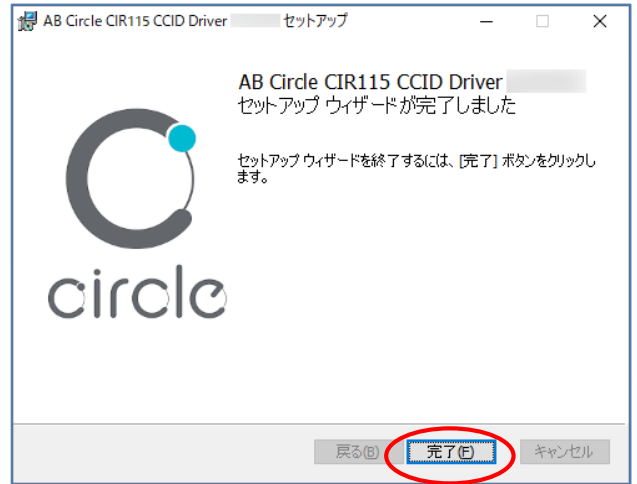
AB Circle CIR115 CCID Driver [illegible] セットアップ

AB Circle CIR115 CCID Driver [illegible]
セットアップ ウィザードが完了しました

セットアップ ウィザードを終了するには、[完了] ボタンをクリックします。

circle

戻る(B)

完了(F)

キャンセル